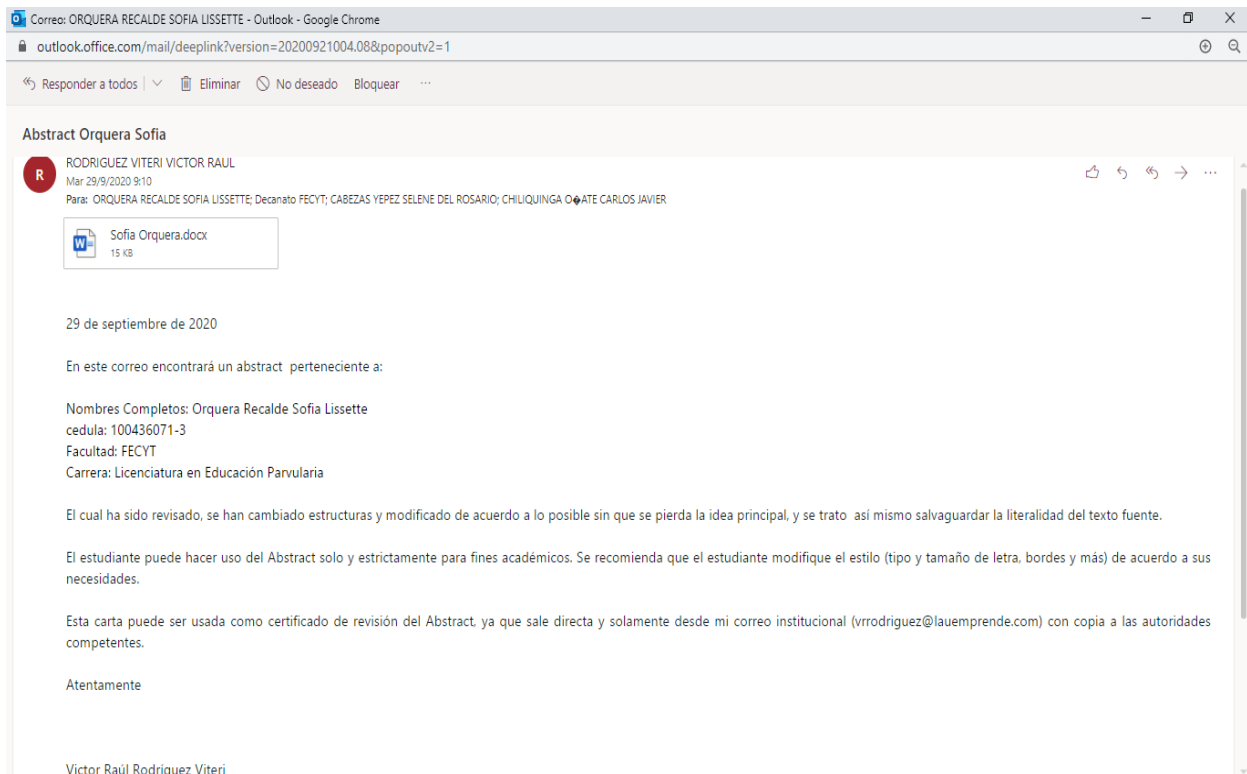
Correo: ORQUERA RECALDE SOFIA LISSETTE - Outlook - Google Chrome
outlook.office.com/mail/deeplink?version=20200921004.08&popoutv2=1

Responder a todos | Eliminar No deseado Bloquear ···

Abstract Orquera Sofia

R
RODRIGUEZ VITERI VICTOR RAUL
Mar 29/9/2020 9:10
Para: ORQUERA RECALDE SOFIA LISSETTE; Decanato FECYT; CABEZAS YEPEZ SELENE DEL ROSARIO; CHILIQUINGA O�ATE CARLOS JAVIER

Sofia Orquera.docx
15 KB

29 de septiembre de 2020

En este correo encontrará un abstract perteneciente a:

Nombres Completos: Orquera Recalde Sofia Lissette
cedula: 100436071-3
Facultad: FECYT
Carrera: Licenciatura en Educación Parvularia

El cual ha sido revisado, se han cambiado estructuras y modificado de acuerdo a lo posible sin que se pierda la idea principal, y se trato así mismo salvaguardar la literalidad del texto fuente.

El estudiante puede hacer uso del Abstract solo y estrictamente para fines académicos. Se recomienda que el estudiante modifique el estilo (tipo y tamaño de letra, bordes y más) de acuerdo a sus necesidades.

Esta carta puede ser usada como certificado de revisión del Abstract, ya que sale directa y solamente desde mi correo institucional (vrrodriguez@lauemprende.com) con copia a las autoridades competentes.

Atentamente

Victor Raúl Rodriguez Viteri